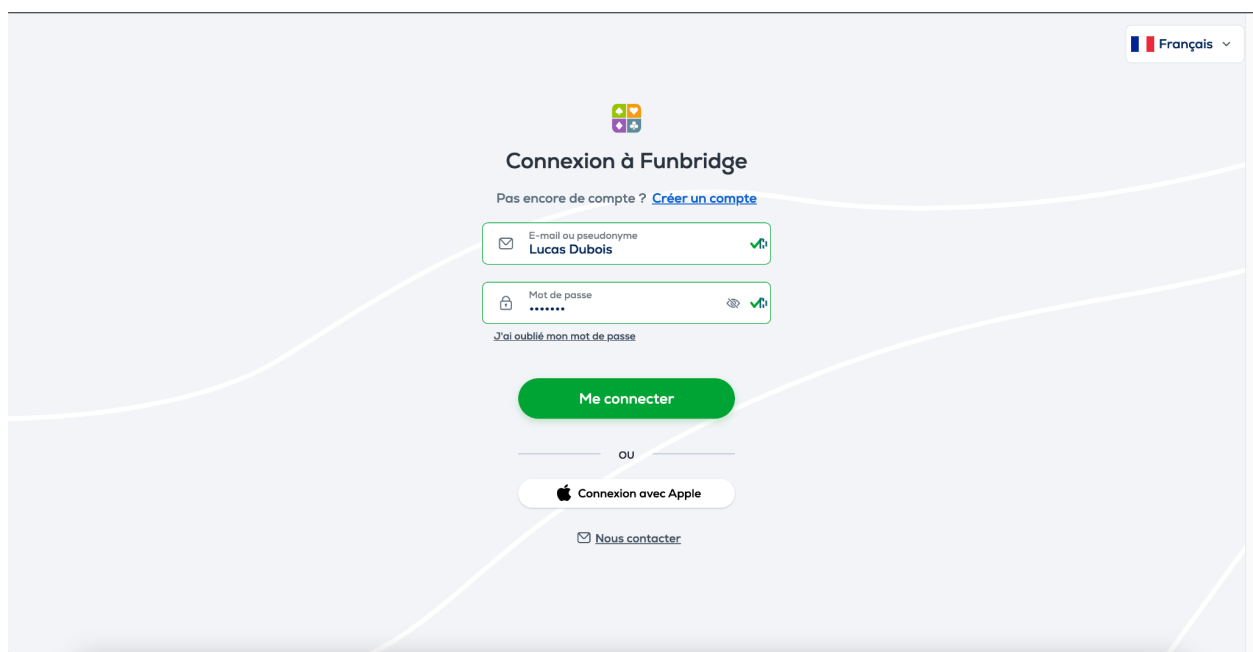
Français

Connexion à Funbridge

Pas encore de compte ? Créer un compte

E-mail ou pseudonyme
Lucas Dubois

Mot de passe
•••••••

J'ai oublié mon mot de passe

Me connecter

OU

Connexion avec Apple

Nous contacter